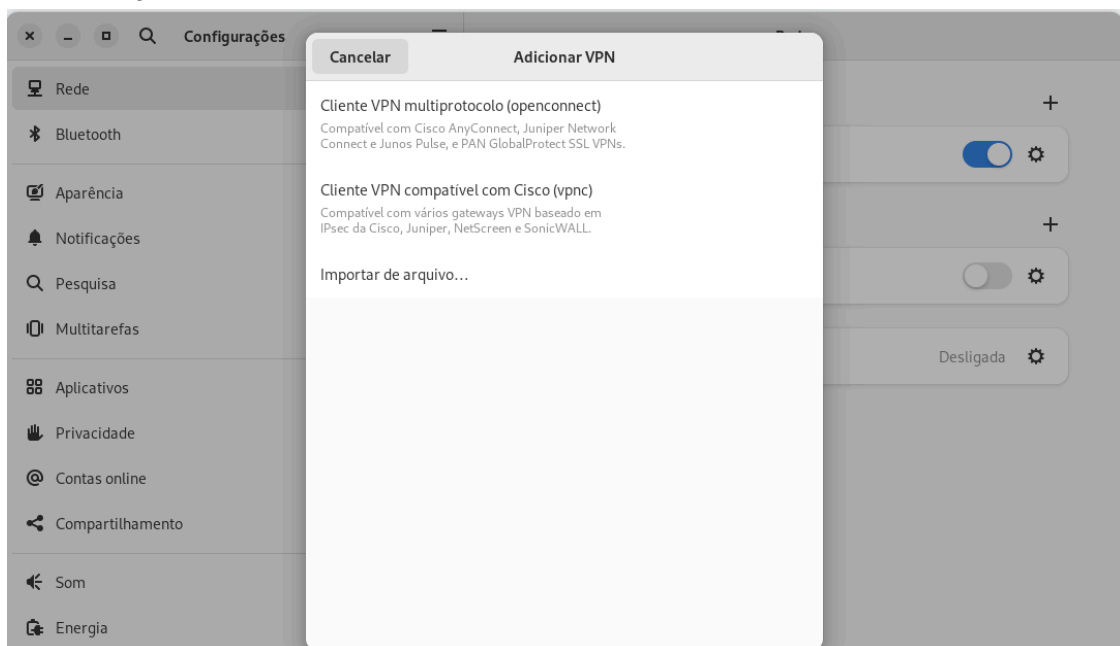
Configurações

Rede
Bluetooth
Aparência
Notificações
Pesquisa
Multitarefas
Aplicativos
Privacidade
Contas online
Compartilhamento
Som
Energia

Cancelar
Adicionar VPN

Cliente VPN multiprotocolo (openconnect)
Compatível com Cisco AnyConnect, Juniper Network Connect e Junos Pulse, e PAN GlobalProtect SSL VPNs.

Cliente VPN compatível com Cisco (vpnc)
Compatível com vários gateways VPN baseado em IPsec da Cisco, Juniper, NetScreen e SonicWALL.

Importar de arquivo…

+
+
Desligada